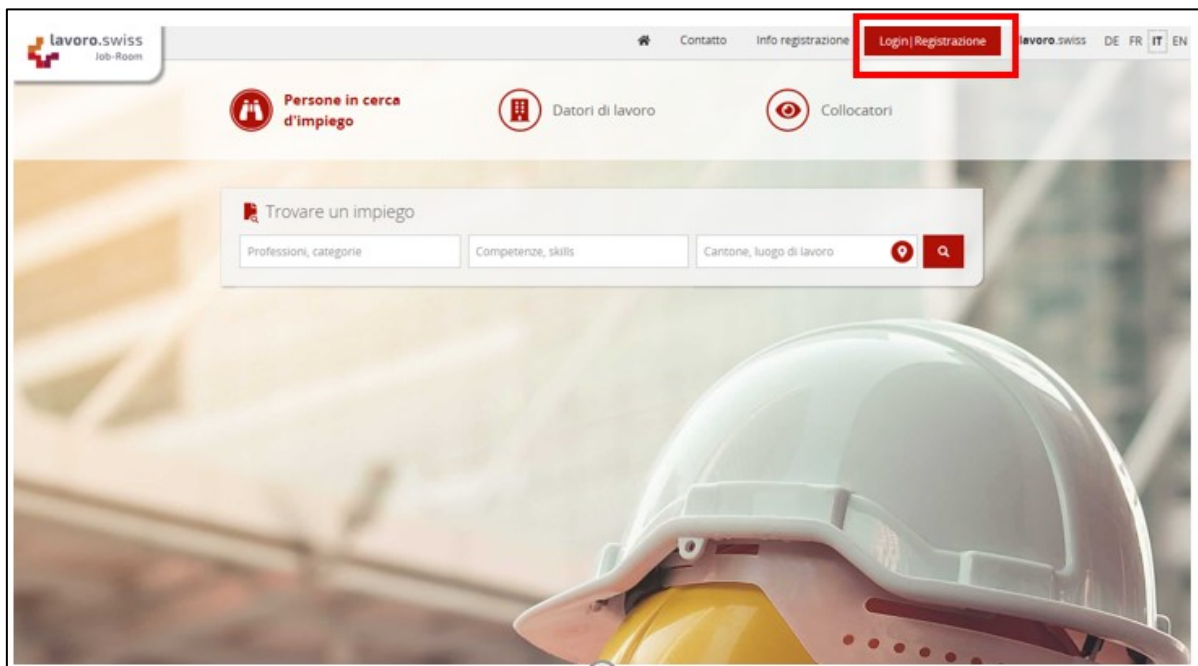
lavoro.swiss
Job-Room

Contatto Info registrazione Login|Registrazione lavoro.swiss DE FR IT EN

Persone in cerca d'impiego

Datori di lavoro

Collocatori

Trovare un impiego

Professioni, categorie

Competenze, skills

Cantone, luogo di lavoro